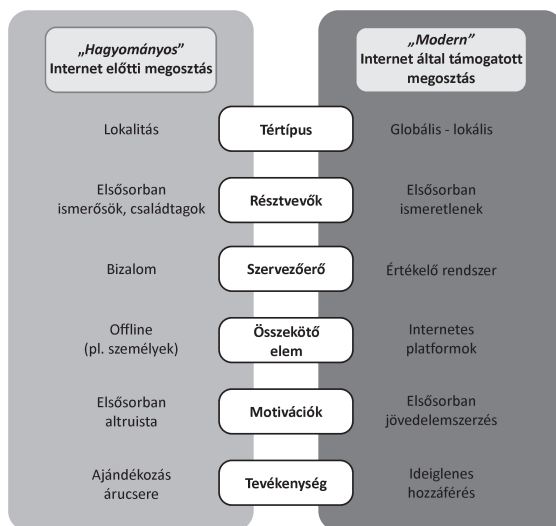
„Hagyományos”
Internet előtti megosztás

„Modern”
Internet által támogatott megosztás

| „Hagyományos” Internet előtti megosztás | | „Modern” Internet által támogatott megosztás |
|---|---|---|
| Lokalitás | Tértípus | Globális - lokális |
| Elsősorban ismerősök, családtagok | Résztvevők | Elsősorban ismeretlenek |
| Bizalom | Szervezőerő | Értékelő rendszer |
| Offline (pl. személyek) | Összekötő elem | Internetes platformok |
| Elsősorban altruista | Motivációk | Elsősorban jövedelemszerzés |
| Ajándékozás árucsere | Tevékenység | Ideiglenes hozzáférés |